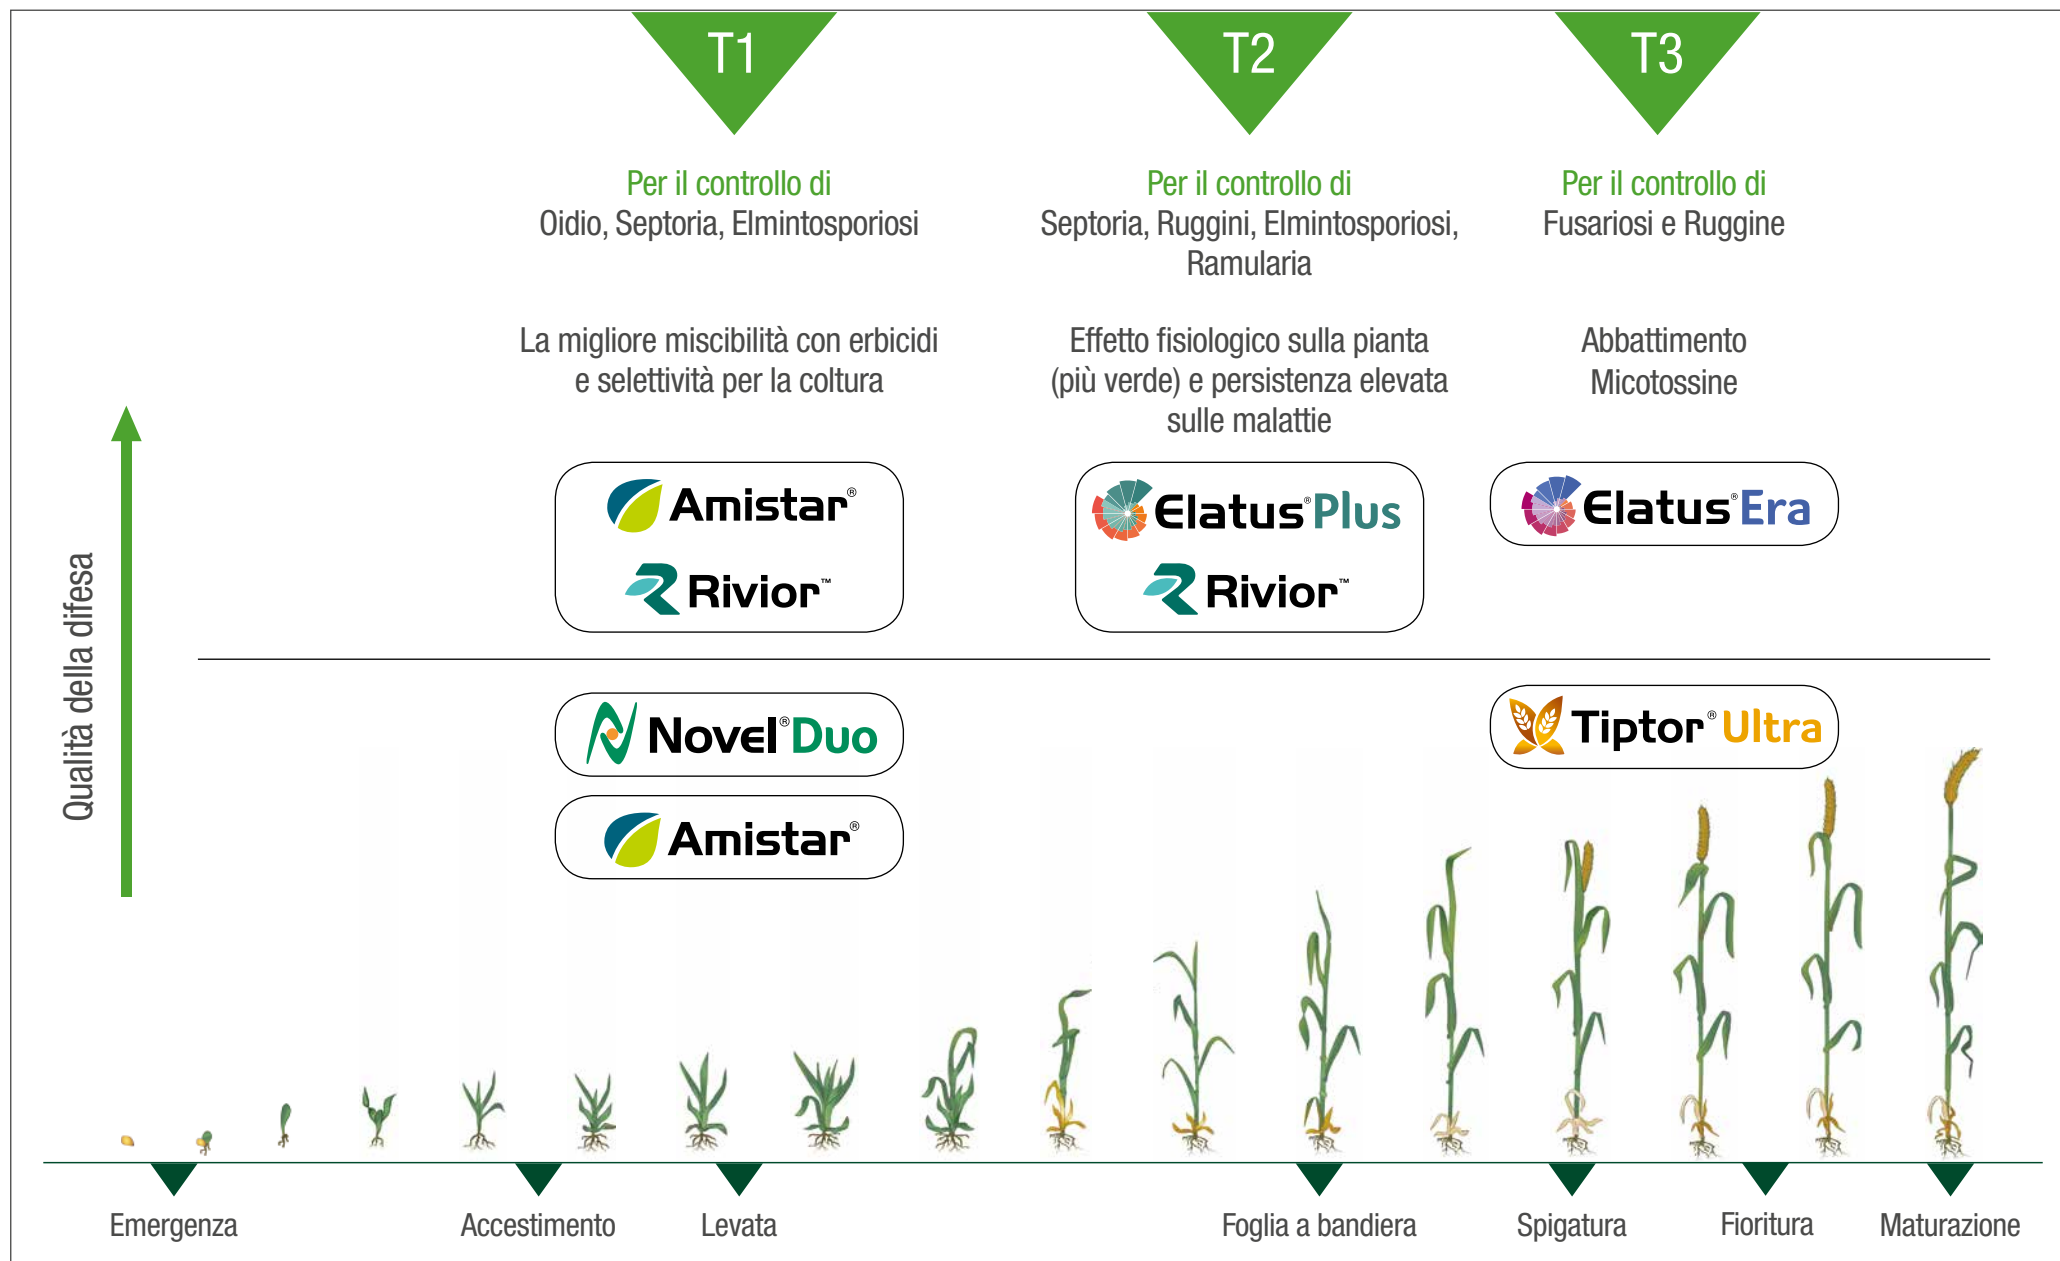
T1

Per il controllo di
Oidio, Septoria, Elmintosporiosi

La migliore miscibilità con erbicidi e selettività per la coltura

Amistar®
Rivior™

T2

Per il controllo di
Septoria, Ruggini, Elmintosporiosi, Ramularia

Effetto fisiologico sulla pianta (più verde) e persistenza elevata sulle malattie

Elatus® Plus
Rivior™

T3

Per il controllo di
Fusariosi e Ruggine

Abbattimento Micotossine

Elatus® Era

Qualità della difesa

Novel® Duo
Amistar®

Tiptor® Ultra

Emergenza

Accestimento

Levata

Foglia a bandiera

Spigatura

Fioritura

Maturazione